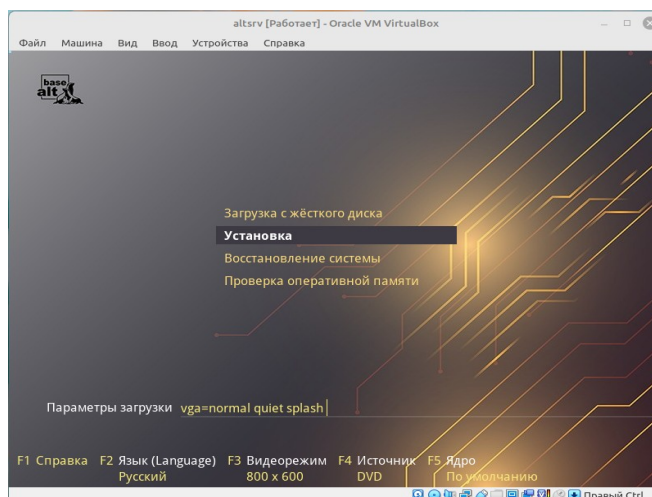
altsrv [Работает] - Oracle VM VirtualBox

Файл Машина Вид Ввод Устройства Справка

base alt

Загрузка с жёсткого диска
Установка
Восстановление системы
Проверка оперативной памяти

Параметры загрузки vga=normal quiet splash

F1 Справка F2 Язык (Language) Русский F3 Видеорежим 800 x 600 F4 Источник DVD F5 Ядро По умолчанию

Правый Ctrl